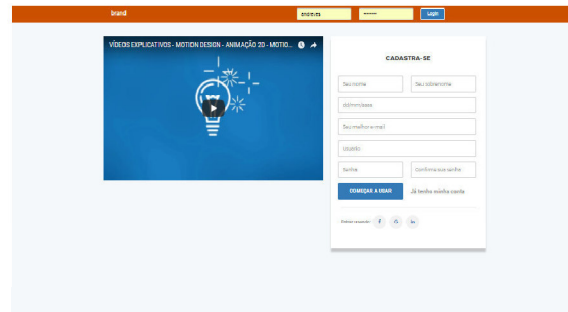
brand

andrevts

••••••••

Login

VÍDEOS EXPLICATIVOS - MOTION DESIGN - ANIMAÇÃO 2D - MOTIO...

CADASTRA-SE

Seu nome

Seu sobrenome

dd/mm/aaaa

Seu melhor e-mail

Usuário

Senha

Confirme sua senha

COMEÇAR A USAR

Já tenho minha conta

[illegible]

f

in